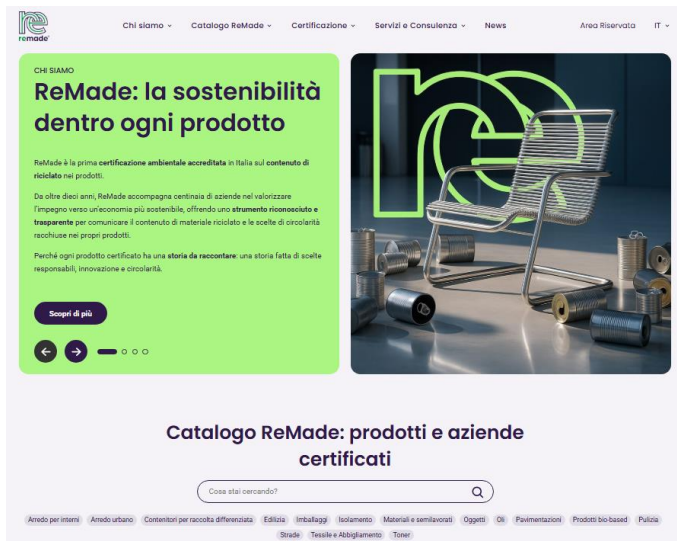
remade

Chi siamo ˅ Catalogo ReMade ˅ Certificazione ˅ Servizi e Consulenza ˅ News Area Riservata IT ˅

CHI SIAMO

ReMade: la sostenibilità dentro ogni prodotto

ReMade è la prima certificazione ambientale accreditata in Italia sul contenuto di riciclato nei prodotti.

Da oltre dieci anni, ReMade accompagna centinaia di aziende nel valorizzare l'impegno verso un'economia più sostenibile, offrendo uno strumento riconosciuto e trasparente per comunicare il contenuto di materiale riciclato e le scelte di circolarità racchiuse nei propri prodotti.

Perché ogni prodotto certificato ha una storia da raccontare: una storia fatta di scelte responsabili, innovazione e circolarità.

Scopri di più

Catalogo ReMade: prodotti e aziende certificati

Cosa stai cercando?

Arredo per interni Arredo urbano Contenitori per raccolta differenziata Edilizia Imballaggi Isolamento Materiali e semilavorati Oggetti Oli Pavimentazioni Prodotti bio-based Pulizia Strade Tessile e Abbigliamento Toner